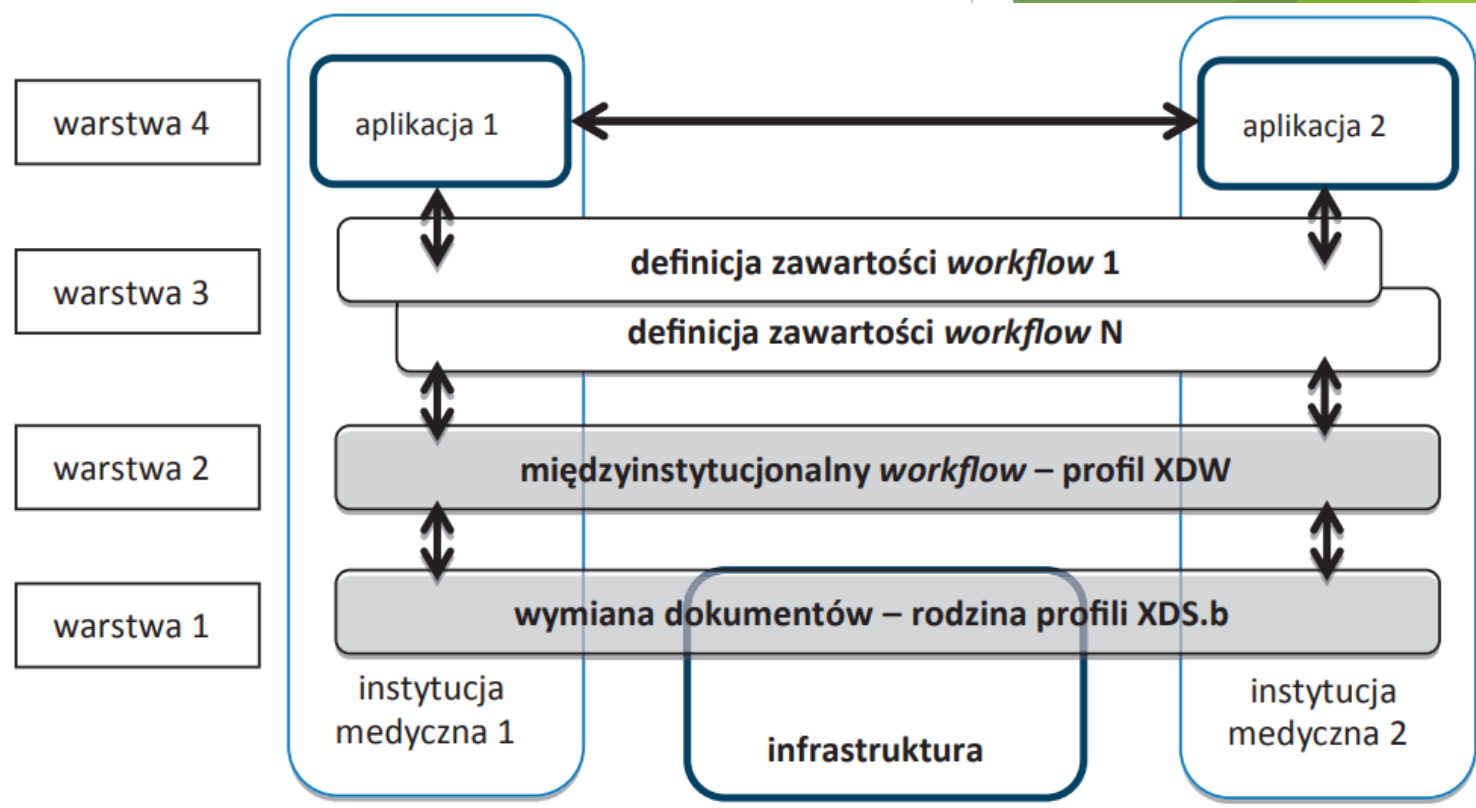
warstwa 4

aplikacja 1

aplikacja 2

warstwa 3

definicja zawartości *workflow* 1

definicja zawartości *workflow* N

warstwa 2

międzyinstytucjonalny *workflow* – profil XDW

warstwa 1

wymiana dokumentów – rodzina profili XDS.b

instytucja medyczna 1

infrastruktura

instytucja medyczna 2